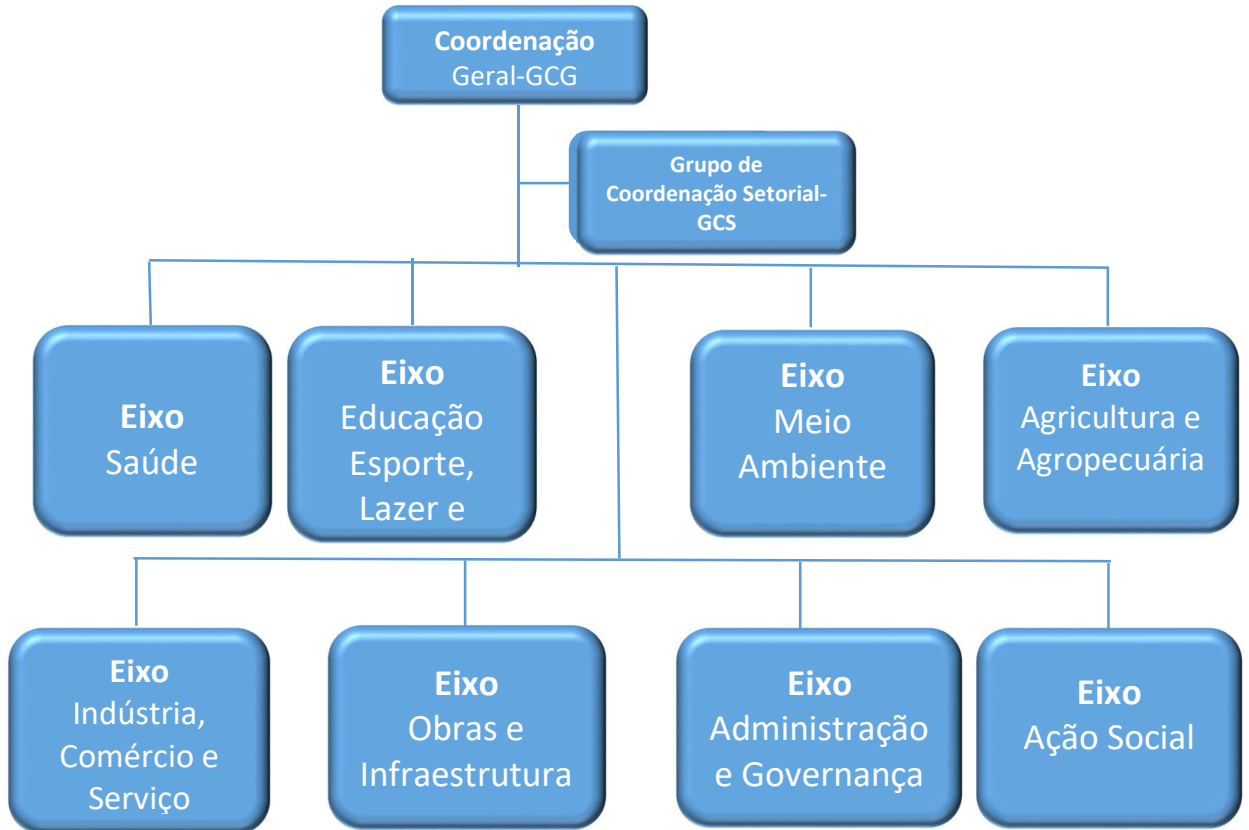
Coordenação Geral-GCG

Grupo de Coordenação Setorial-GCS

Eixo Saúde

Eixo Educação Esporte, Lazer e

Eixo Meio Ambiente

Eixo Agricultura e Agropecuária

Eixo Indústria, Comércio e Serviço

Eixo Obras e Infraestrutura

Eixo Administração e Governança

Eixo Ação Social